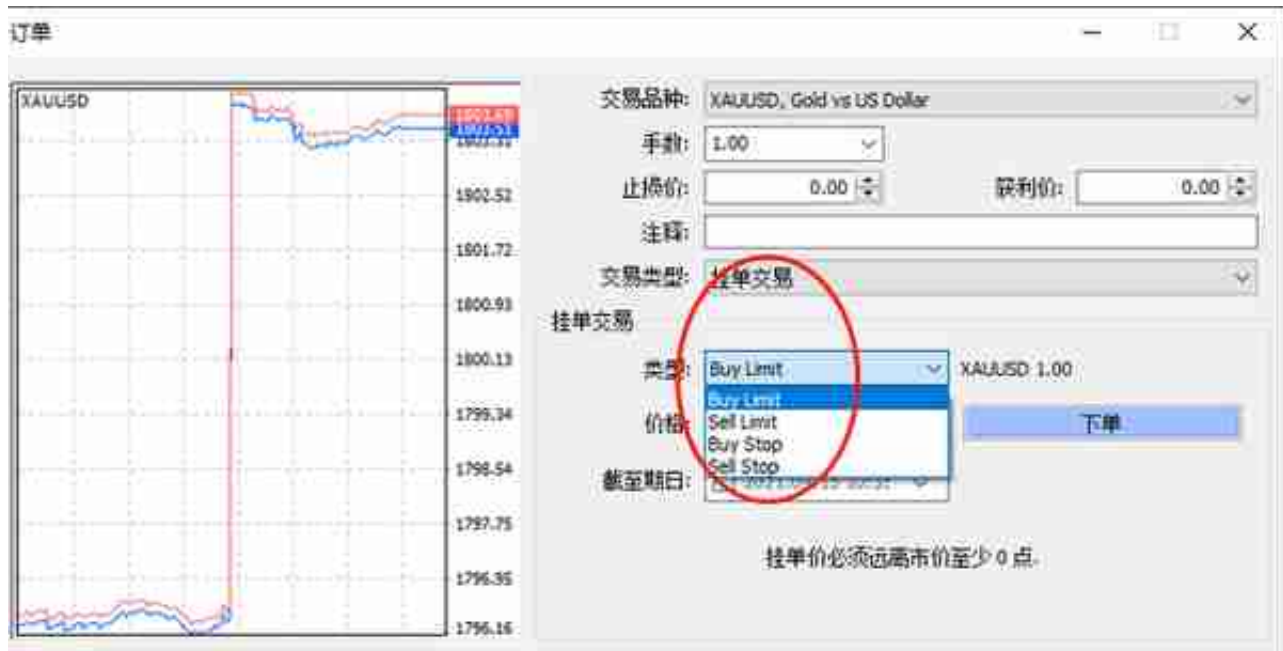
订单

XAUUSD

1803.31

1802.52

1801.72

1800.93

1800.13

1799.34

1798.54

1797.75

1796.95

1796.16

交易品种: XAUUSD, Gold vs US Dollar

手数: 1.00

止损价: 0.00

获利价: 0.00

注释:

交易类型: 挂单交易

挂单交易

类型: Buy Limit

XAUUSD 1.00

Buy Limit
Sell Limit
Buy Stop
Sell Stop

价格:

下单

截至期日: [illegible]

挂单价必须远离市价至少 0 点.